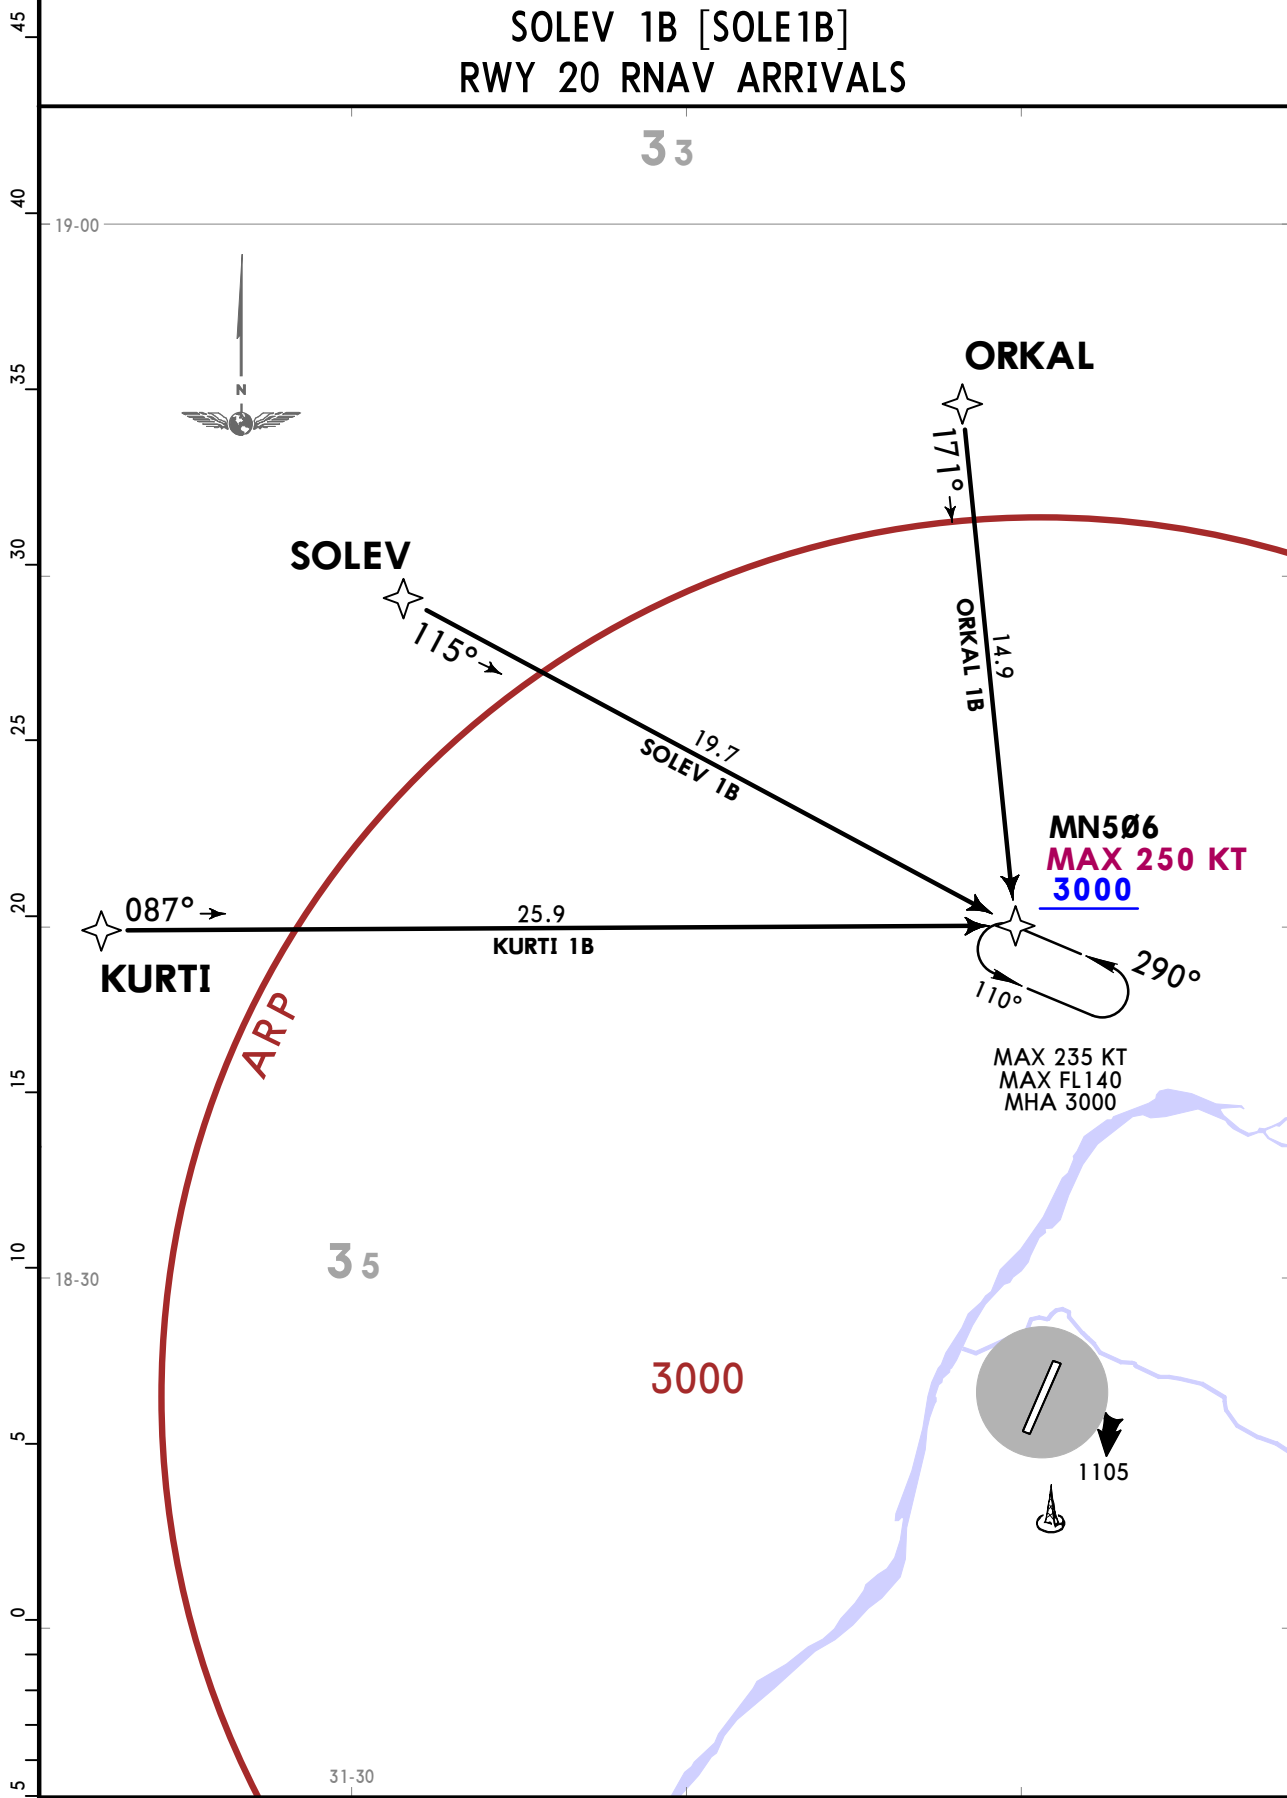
SOLEV 1B [SOLE1B]
RWY 20 RNAV ARRIVALS

45
40
35
30
25
20
15
10
5
0
5

33

19-00

N

ORKAL

171°

SOLEV

115°

ORKAL 1B

14.9

19.7
SOLEV 1B

MN5Ø6
MAX 250 KT
3000

087°

25.9
KURTI 1B

KURTI

290°

110°

MAX 235 KT
MAX FL140
MHA 3000

ARP

35

18-30

3000

1105

31-30